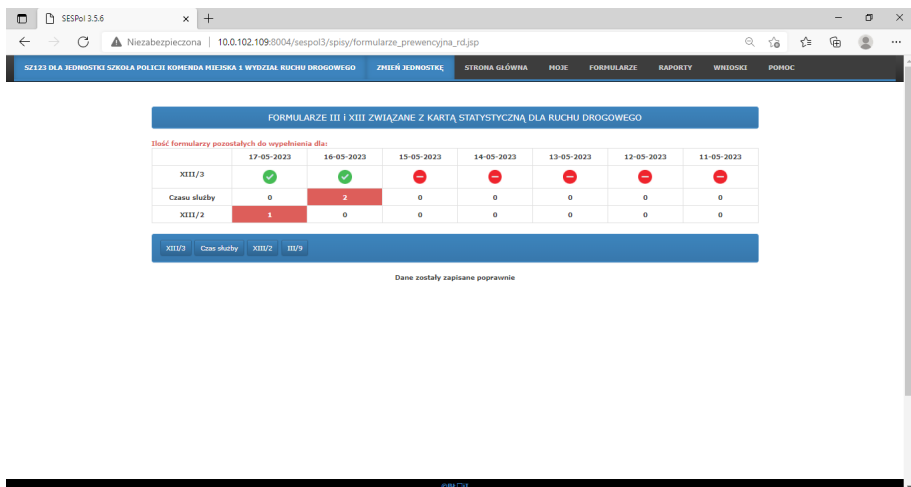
SESPol 3.5.6

Niezabezpieczona | 10.0.102.109:8004/sespol3/spisy/formularze_prewencyjna_rd.jsp

SZ123 DLA JEDNOSTKI SZKOŁA POLICJI KOMENDA MIEJSKA 1 WYDZIAŁ RUCHU DROGOWEGO
ZMIEŃ JEDNOSTKĘ
STRONA GŁÓWNA
MOJE
FORMULARZE
RAPORTY
WNIOSKI
POMOC

FORMULARZE III i XIII ZWIĄZANE Z KARTĄ STATYSTYCZNĄ DLA RUCHU DROGOWEGO

Ilość formularzy pozostałych do wypełnienia dla:

| | 17-05-2023 | 16-05-2023 | 15-05-2023 | 14-05-2023 | 13-05-2023 | 12-05-2023 | 11-05-2023 |
|---|---|---|---|---|---|---|---|
| XIII/3 | | | | | | | |
| Czasu służby | 0 | 2 | 0 | 0 | 0 | 0 | 0 |
| XIII/2 | 1 | 0 | 0 | 0 | 0 | 0 | 0 |

XIII/3 Czas służby XIII/2 III/9

Dane zostały zapisane poprawnie